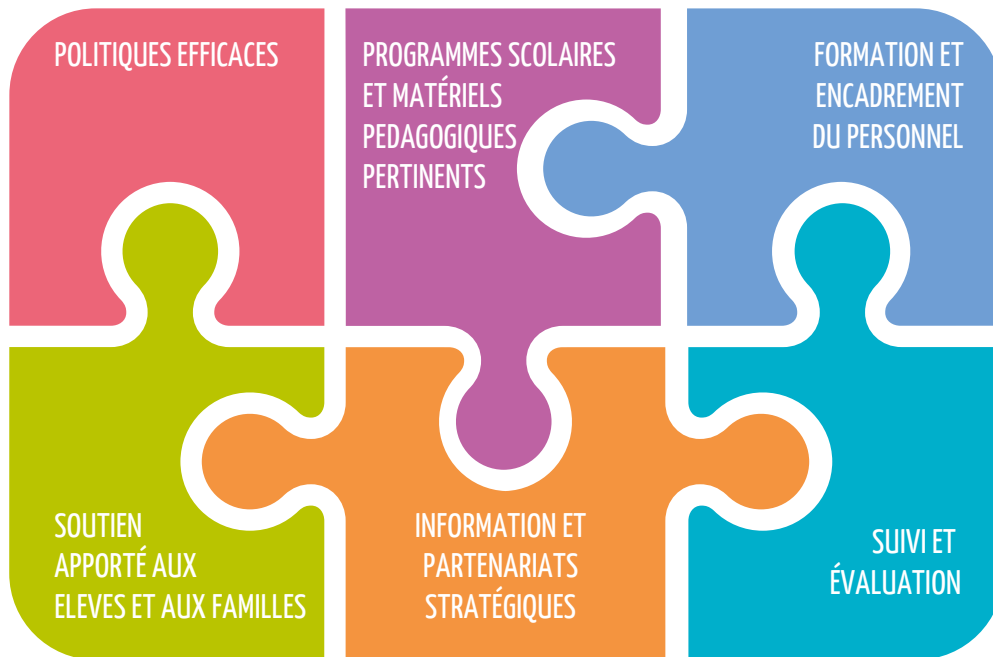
POLITIQUES EFFICACES

PROGRAMMES SCOLAIRES ET MATÉRIELS PEDAGOGIQUES PERTINENTS

FORMATION ET ENCADREMENT DU PERSONNEL

SOUTIEN APPORTÉ AUX ELEVES ET AUX FAMILLES

INFORMATION ET PARTENARIATS STRATÉGIQUES

SUIVI ET ÉVALUATION